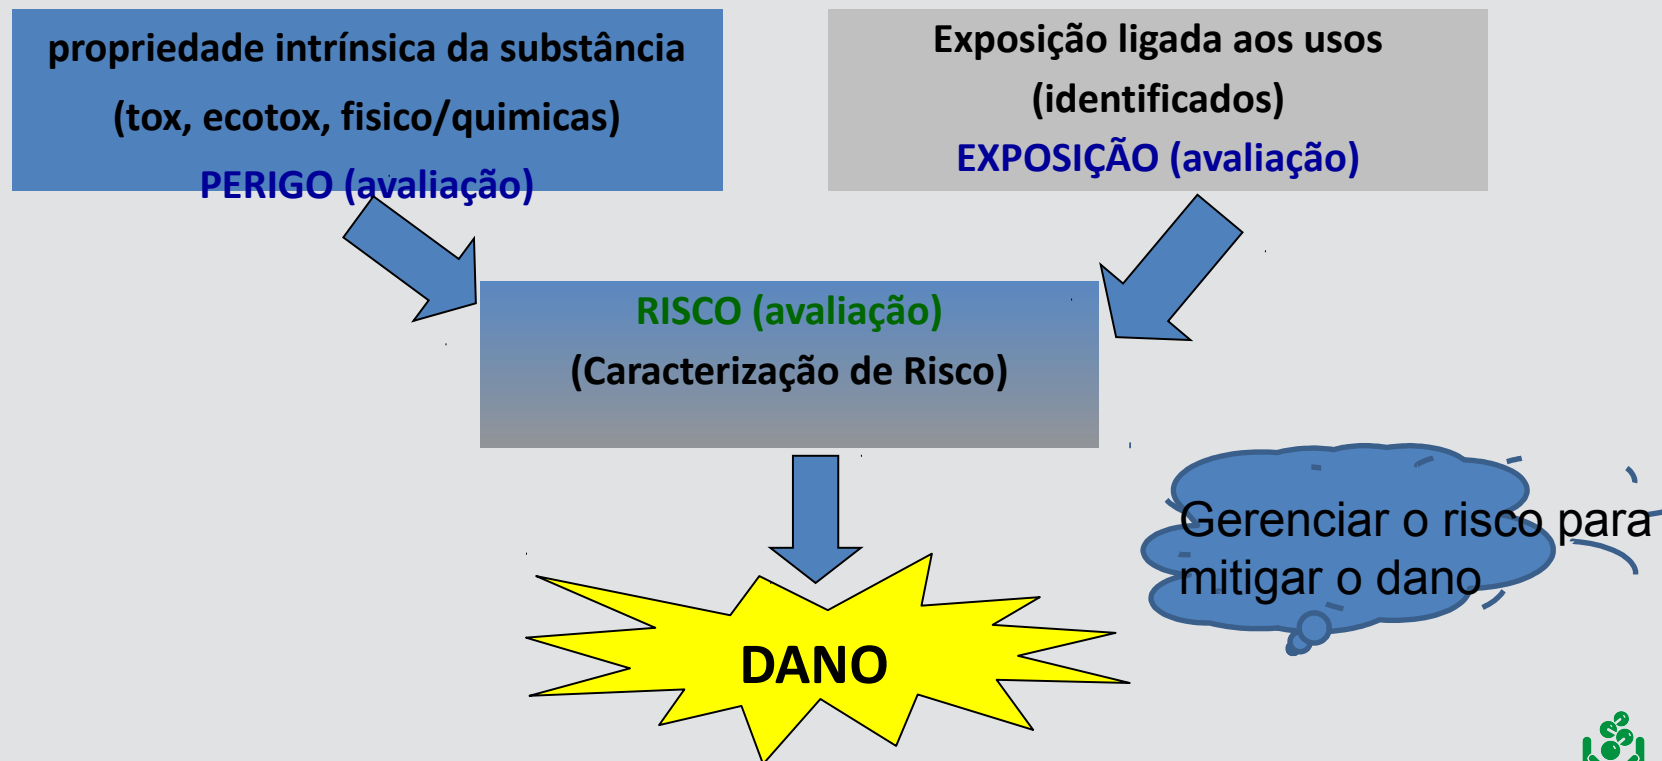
propriedade intrínsica da substância
(tox, ecotox, fisico/quimicas)
PERIGO (avaliação)

Exposição ligada aos usos
(identificados)
EXPOSIÇÃO (avaliação)

RISCO (avaliação)
(Caracterização de Risco)

DANO

Gerenciar o risco para mitigar o dano